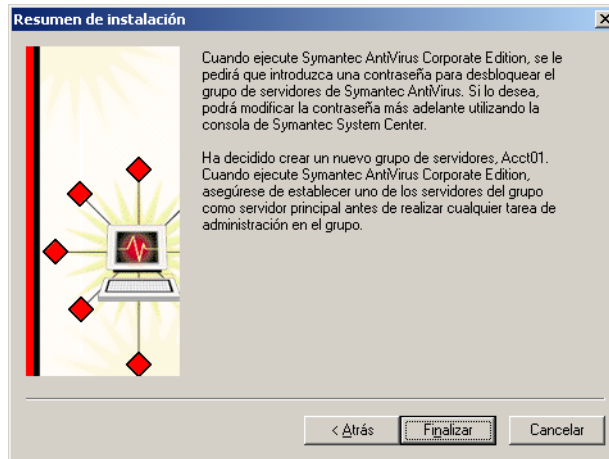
Resumen de instalación

Cuando ejecute Symantec AntiVirus Corporate Edition, se le pedirá que introduzca una contraseña para desbloquear el grupo de servidores de Symantec AntiVirus. Si lo desea, podrá modificar la contraseña más adelante utilizando la consola de Symantec System Center.

Ha decidido crear un nuevo grupo de servidores, Acct01. Cuando ejecute Symantec AntiVirus Corporate Edition, asegúrese de establecer uno de los servidores del grupo como servidor principal antes de realizar cualquier tarea de administración en el grupo.

< Atrás
Finalizar
Cancelar